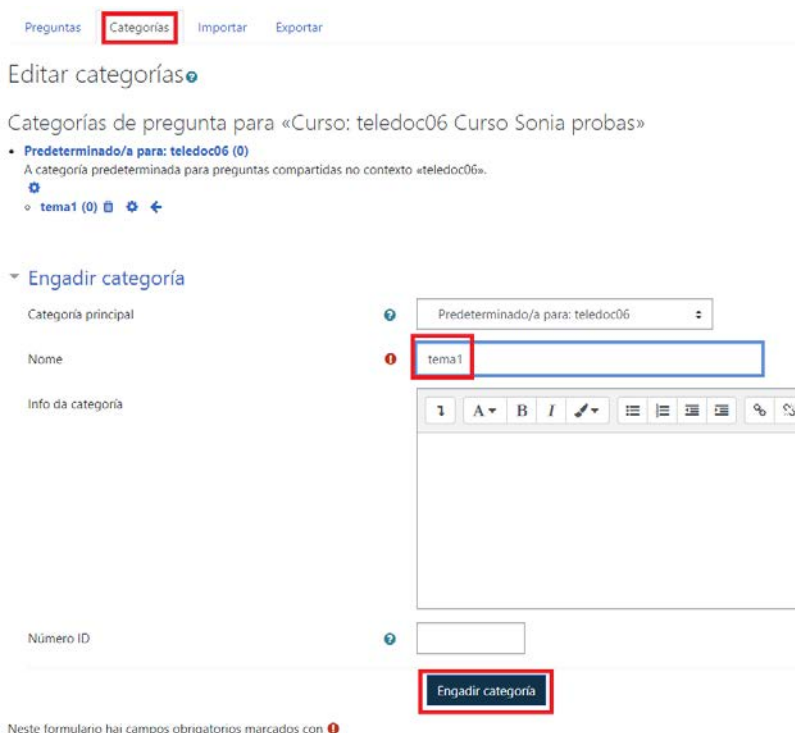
Preguntas Categorías Importar Exportar

Editar categorías

Categorías de pregunta para «Curso: teledoc06 Curso Sonia probas»

• Predeterminado/a para: teledoc06 (0)
A categoría predeterminada para preguntas compartidas no contexto «teledoc06».

◦ tema1 (0)

Engadir categoría

Categoría principal | Predeterminado/a para: teledoc06

Nome | tema1

Info da categoría

Número ID

Engadir categoría

Neste formulario hai campos obrigatorios marcados con